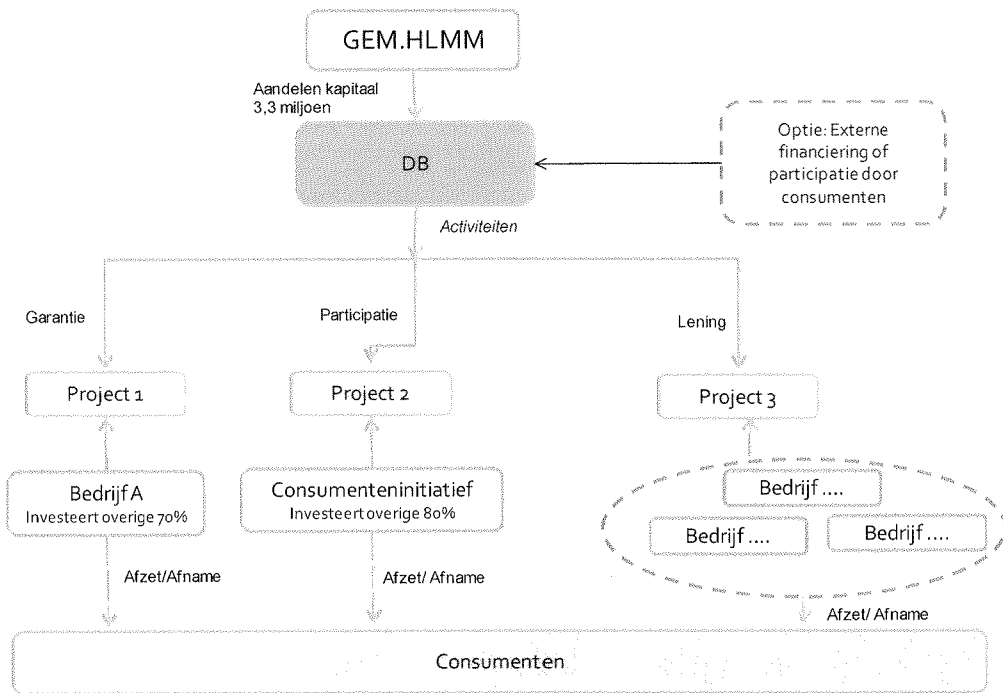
GEM.HLMM

Aandelen kapitaal 3,3 miljoen

DB

Optie: Externe financiering of participatie door consumenten

Activiteiten

Garantie

Participatie

Lening

Project 1

Project 2

Project 3

Bedrijf A
Investeert overige 70%

Consumenteninitiatief
Investeert overige 80%

Bedrijf ....

Bedrijf ....

Bedrijf ....

Afzet/Afname

Afzet/ Afname

Afzet/ Afname

Consumenten